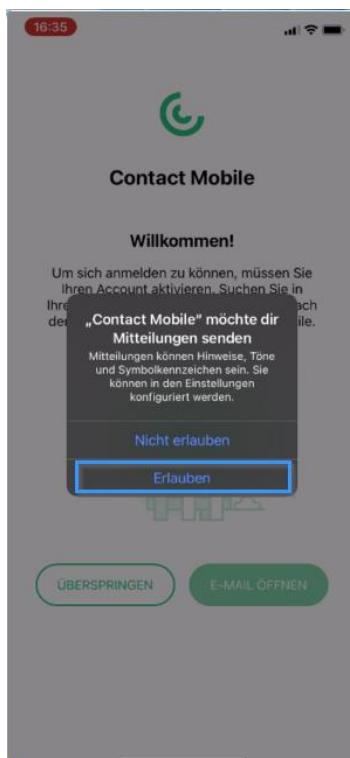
16:35

Contact Mobile

Willkommen!

Um sich anmelden zu können, müssen Sie Ihren Account aktivieren. Suchen Sie in Ihre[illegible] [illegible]ach de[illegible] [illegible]ile.

„Contact Mobile" möchte dir Mitteilungen senden

Mitteilungen können Hinweise, Töne und Symbolkennzeichen sein. Sie können in den Einstellungen konfiguriert werden.

Nicht erlauben

Erlauben

ÜBERSPRINGEN

E-MAIL ÖFFNEN